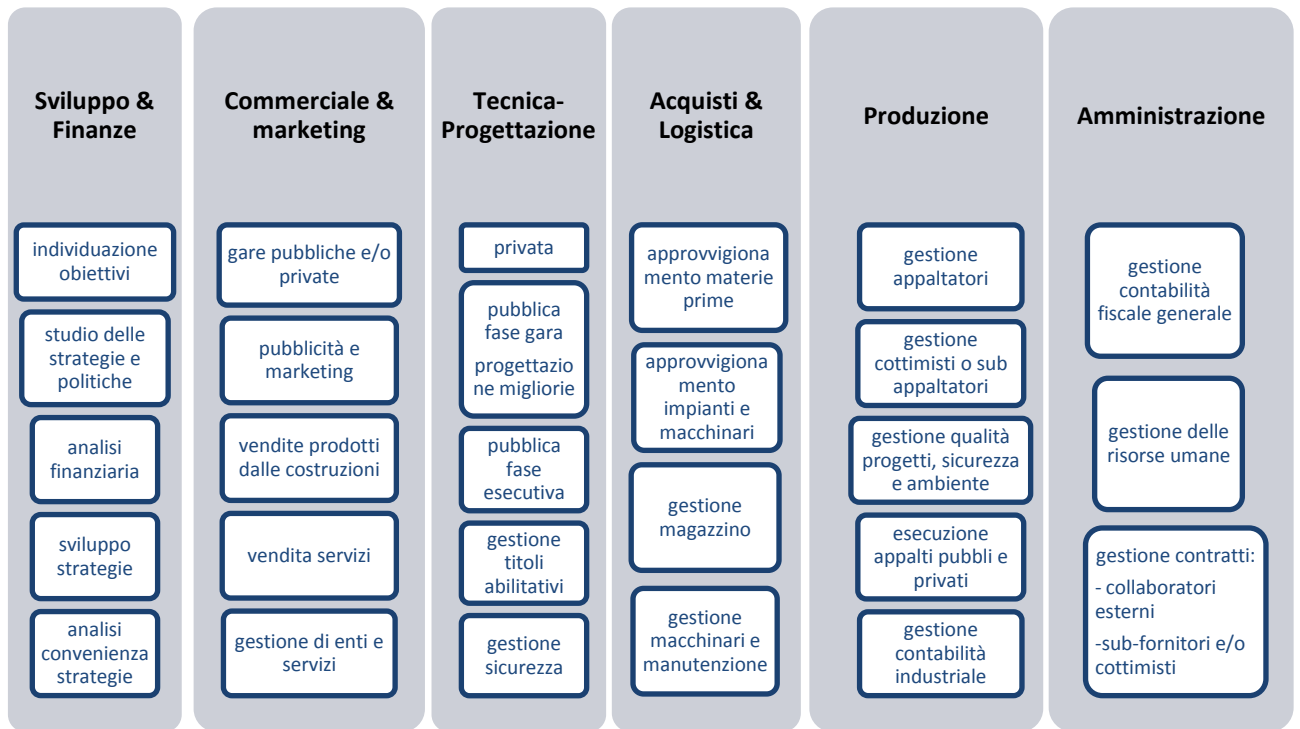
Sviluppo & Finanze

individuazione obiettivi

studio delle strategie e politiche

analisi finanziaria

sviluppo strategie

analisi convenienza strategie

Commerciale & marketing

gare pubbliche e/o private

pubblicità e marketing

vendite prodotti dalle costruzioni

vendita servizi

gestione di enti e servizi

Tecnica-Progettazione

privata

pubblica fase gara
progettazione migliorie

pubblica fase esecutiva

gestione titoli abilitativi

gestione sicurezza

Acquisti & Logistica

approvvigionamento materie prime

approvvigionamento impianti e macchinari

gestione magazzino

gestione macchinari e manutenzione

Produzione

gestione appaltatori

gestione cottimisti o sub appaltatori

gestione qualità progetti, sicurezza e ambiente

esecuzione appalti pubbli e privati

gestione contabilità industriale

Amministrazione

gestione contabilità fiscale generale

gestione delle risorse umane

gestione contratti:
- collaboratori esterni
-sub-fornitori e/o cottimisti